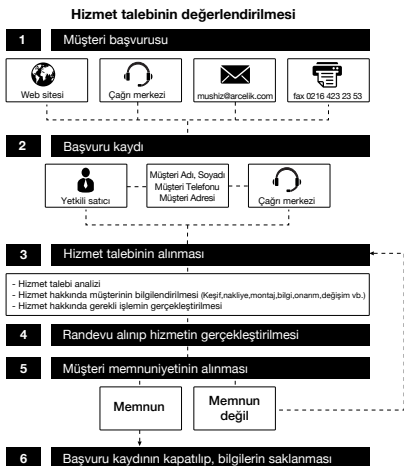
Hizmet talebinin değerlendirilmesi

1 Müşteri başvurusu

Web sitesi

Çağrı merkezi

mushiz@arcelik.com

fax 0216 423 23 53

2 Başvuru kaydı

Yetkili satıcı

Müşteri Adı, Soyadı
Müşteri Telefonu
Müşteri Adresi

Çağrı merkezi

3 Hizmet talebinin alınması

- Hizmet talebi analizi
- Hizmet hakkında müşterinin bilgilendirilmesi (Keşif,nakliye,montaj,bilgi,onarım,değişim vb.)
- Hizmet hakkında gerekli işlemin gerçekleştirilmesi

4 Randevu alınıp hizmetin gerçekleştirilmesi

5 Müşteri memnuniyetinin alınması

Memnun

Memnun değil

6 Başvuru kaydının kapatılıp, bilgilerin saklanması